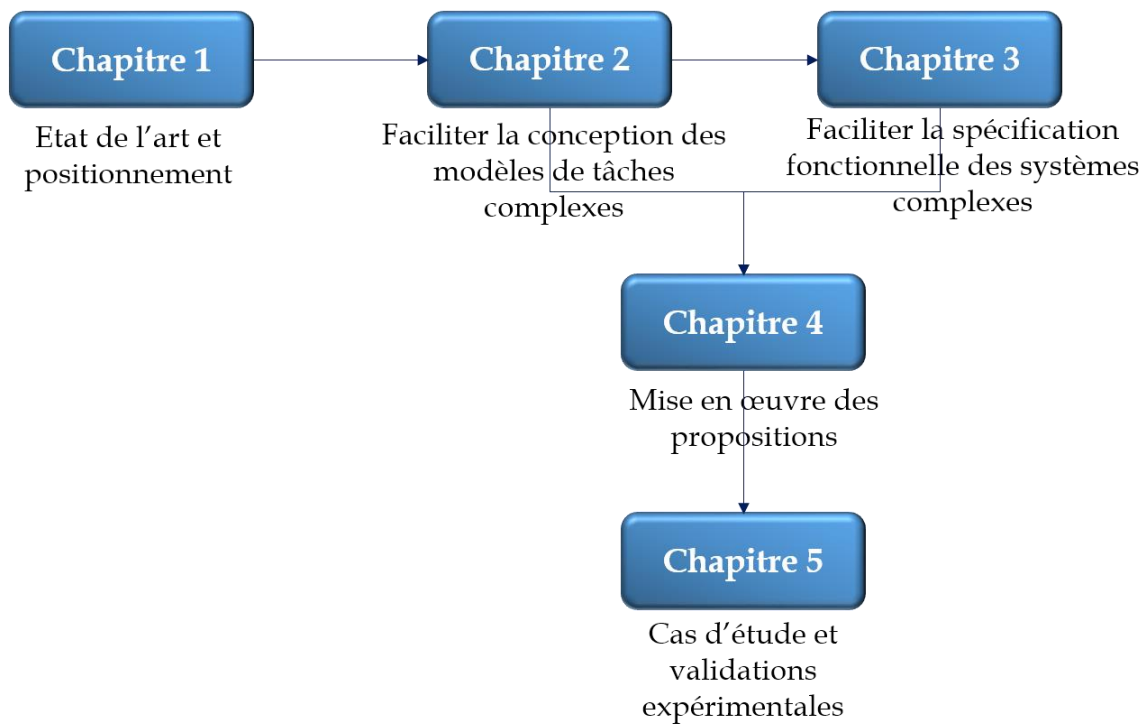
Chapitre 1

Etat de l'art et positionnement

Chapitre 2

Faciliter la conception des modèles de tâches complexes

Chapitre 3

Faciliter la spécification fonctionnelle des systèmes complexes

Chapitre 4

Mise en œuvre des propositions

Chapitre 5

Cas d'étude et validations expérimentales